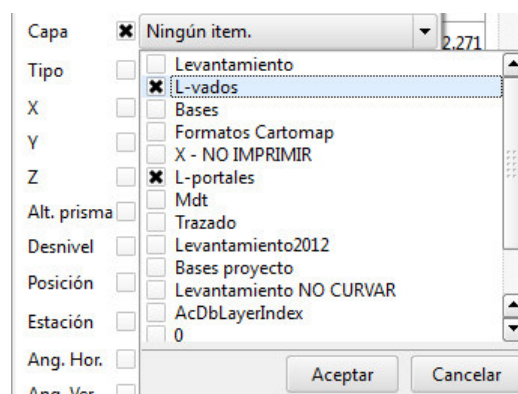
Capa
Tipo
X
Y
Z
Alt. prisma
Desnivel
Posición
Estación
Ang. Hor.
Ang. Ver.

Ningún item.
2.271

Levantamiento
L-vados
Bases
Formatos Cartomap
X - NO IMPRIMIR
L-portales
Mdt
Trazado
Levantamiento2012
Bases proyecto
Levantamiento NO CURVAR
AcDbLayerIndex
0

Aceptar
Cancelar